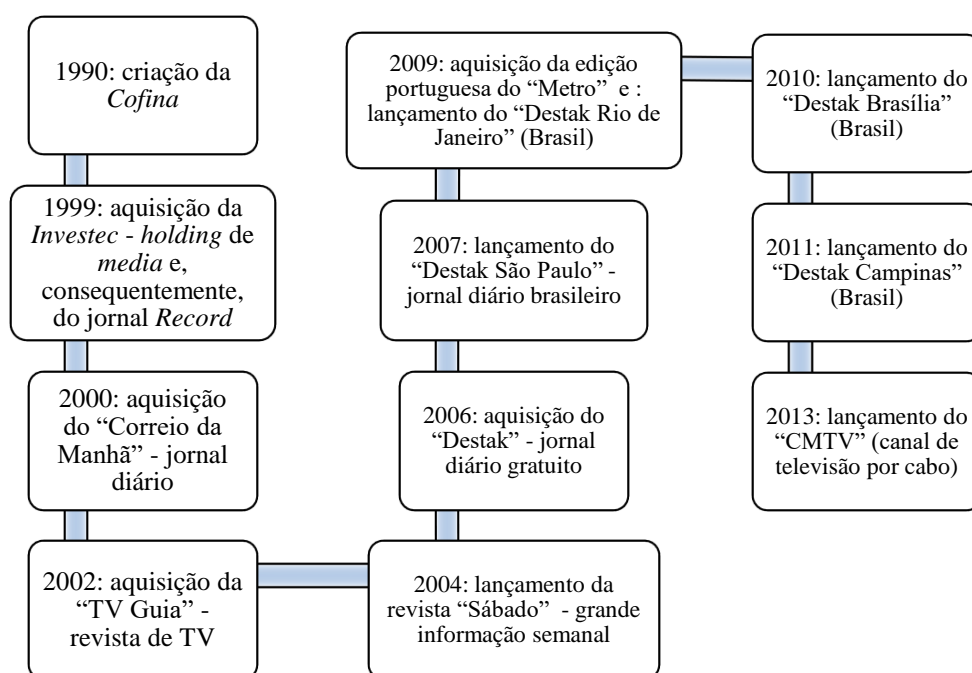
1990: criação da *Cofina*

1999: aquisição da *Investec - holding* de *media* e, consequentemente, do jornal *Record*

2000: aquisição do “Correio da Manhã” - jornal diário

2002: aquisição da “TV Guia” - revista de TV

2004: lançamento da revista “Sábado” - grande informação semanal

2006: aquisição do “Destak” - jornal diário gratuito

2007: lançamento do “Destak São Paulo” - jornal diário brasileiro

2009: aquisição da edição portuguesa do “Metro” e : lançamento do “Destak Rio de Janeiro” (Brasil)

2010: lançamento do “Destak Brasília” (Brasil)

2011: lançamento do “Destak Campinas” (Brasil)

2013: lançamento do “CMTV” (canal de televisão por cabo)